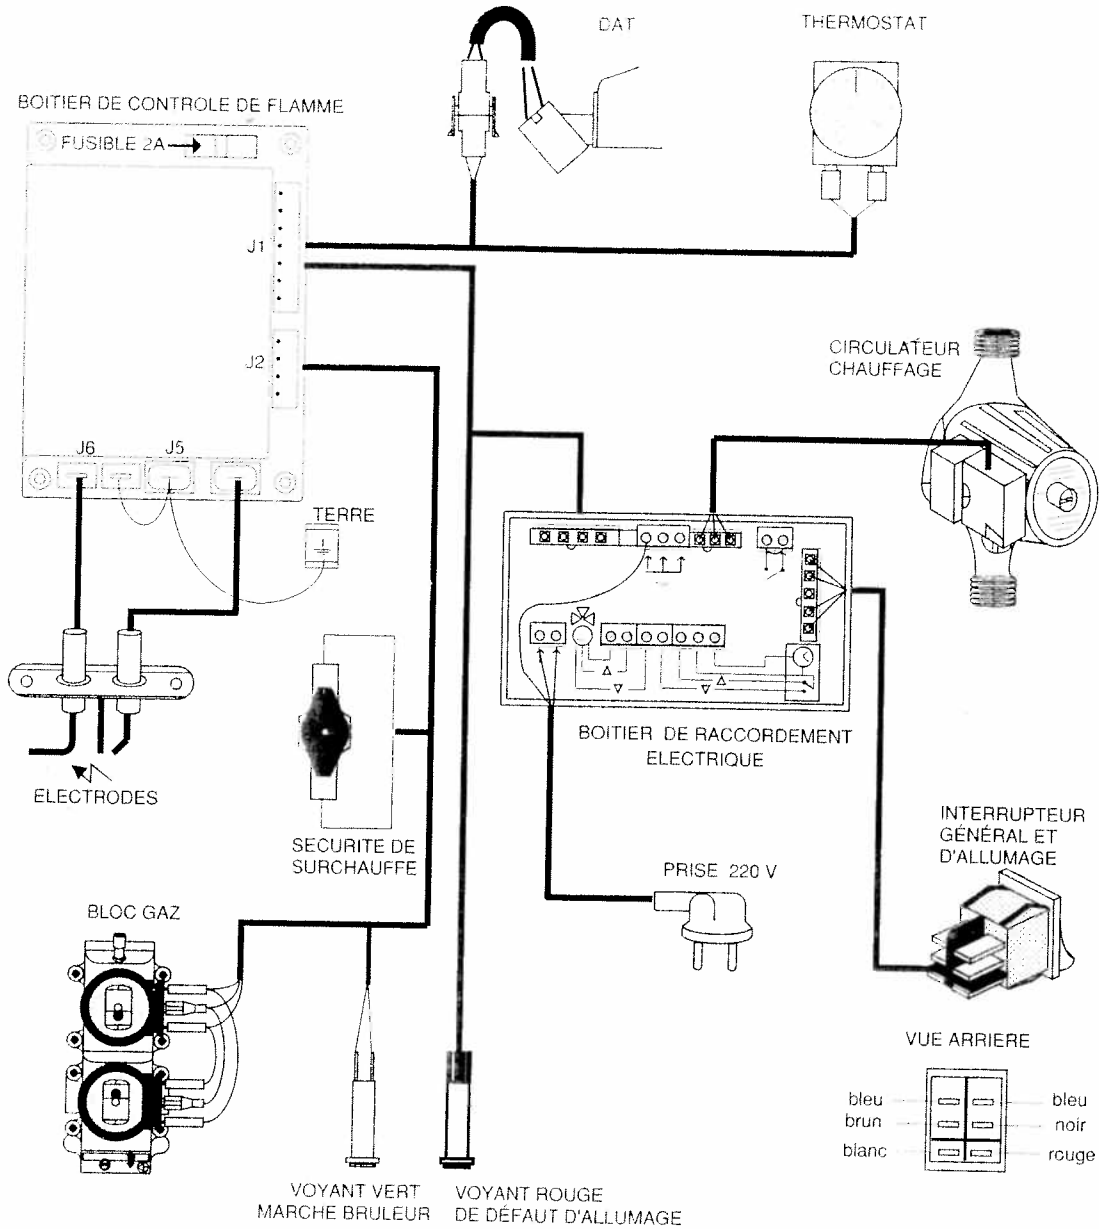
DAT

THERMOSTAT

BOITIER DE CONTROLE DE FLAMME

FUSIBLE 2A

J1

J2

J6

J5

TERRE

CIRCULATEUR CHAUFFAGE

ELECTRODES

SECURITE DE SURCHAUFFE

BOITIER DE RACCORDEMENT ELECTRIQUE

INTERRUPTEUR GÉNÉRAL ET D'ALLUMAGE

PRISE 220 V

BLOC GAZ

VUE ARRIERE

bleu

brun

blanc

bleu

noir

rcuge

VOYANT VERT MARCHE BRULEUR

VOYANT ROUGE DE DÉFAUT D'ALLUMAGE